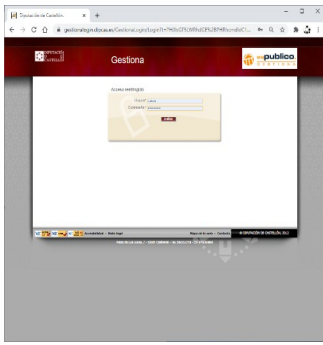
Diputación de Castellón ×

gestiona.dipcas.es/Gestiona/Login?c=

Diputació Castelló

Gestiona

espublico GESTIONA

Acceso restringido

Usuario:

Contraseña:

Entrar

Accesibilidad · Aviso legal

Mapa de la web · Contacto

DIPUTACIÓN DE CASTELLÓN 2012

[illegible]